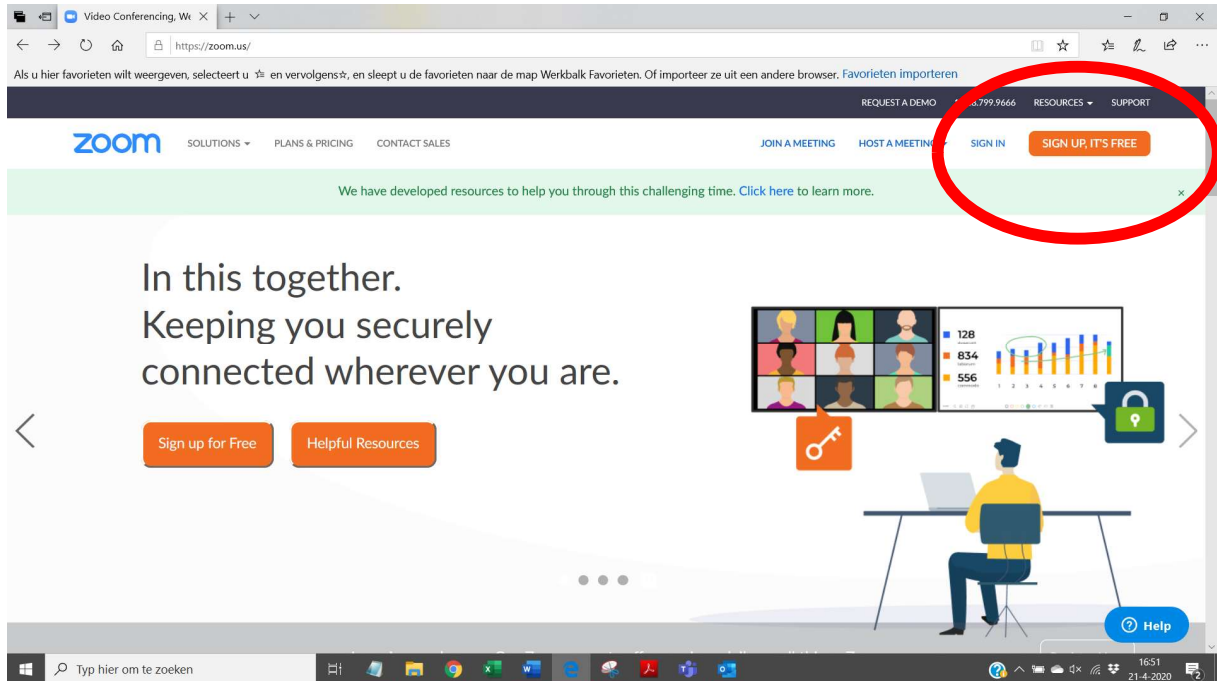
Video Conferencing, We ×

https://zoom.us/

Als u hier favorieten wilt weergeven, selecteert u ☆ en vervolgens☆, en sleept u de favorieten naar de map Werkbalk Favorieten. Of importeer ze uit een andere browser. Favorieten importeren

REQUEST A DEMO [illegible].799.9666 RESOURCES ▾ SUPPORT

zoom SOLUTIONS ▾ PLANS & PRICING CONTACT SALES JOIN A MEETING HOST A MEETING ▾ SIGN IN SIGN UP, IT'S FREE

We have developed resources to help you through this challenging time. Click here to learn more. ×

In this together.
Keeping you securely connected wherever you are.

Sign up for Free Helpful Resources

128
834
556

1 2 3 4 5 6 7 8

Help

Typ hier om te zoeken

16:51
21-4-2020